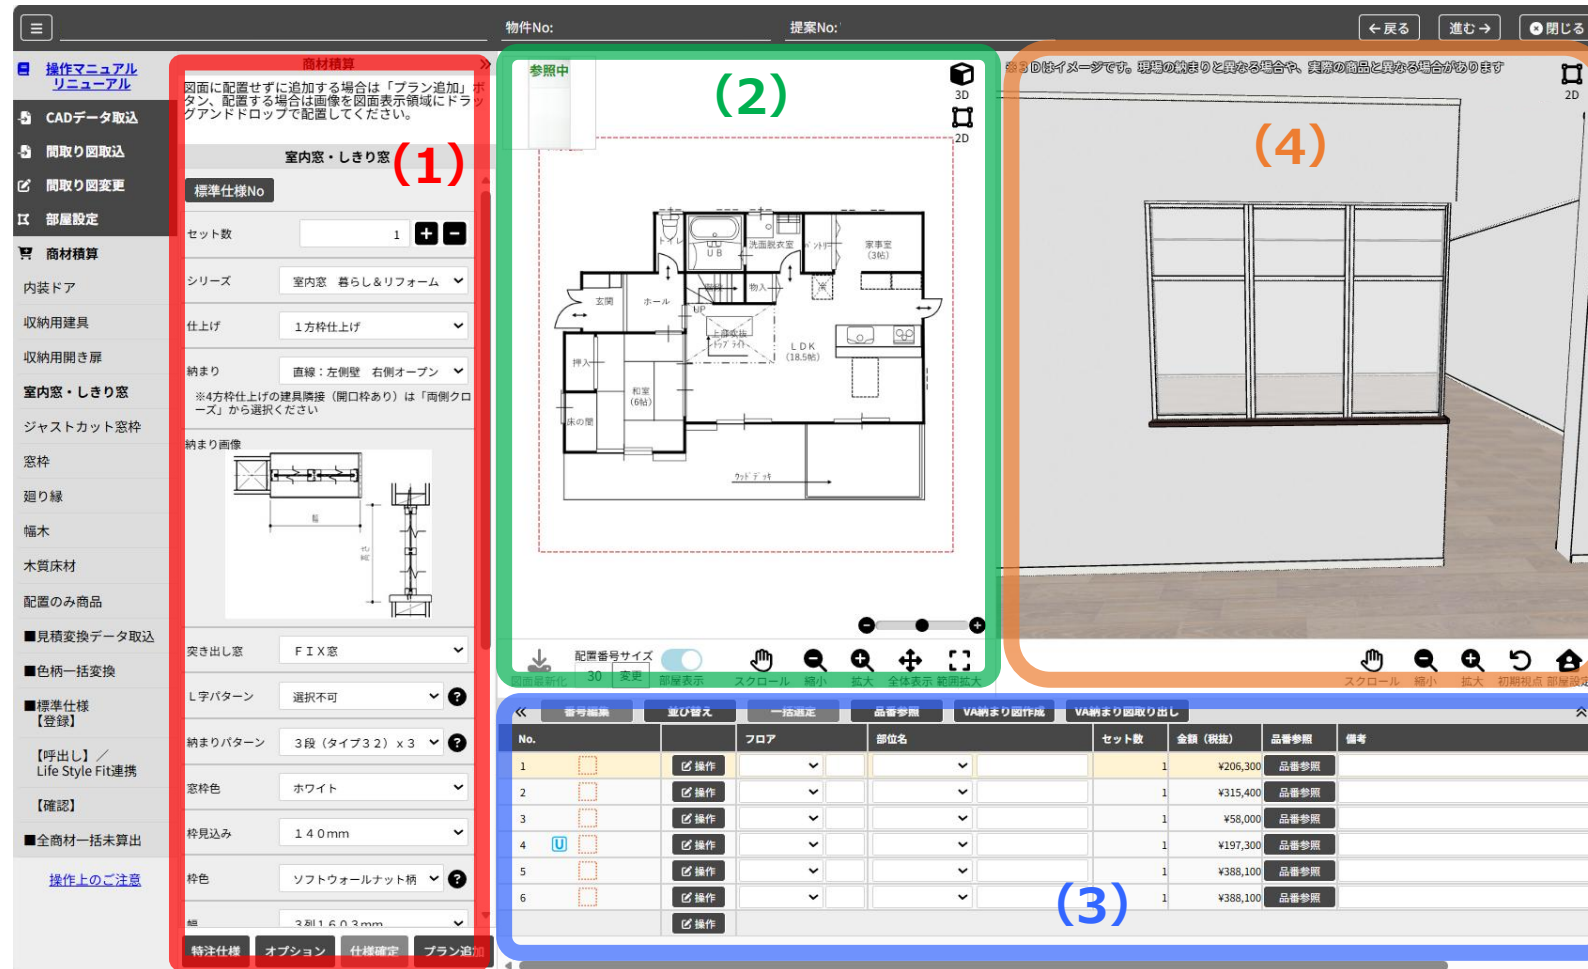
物件No: 提案No:

←戻る 進む→ 閉じる

操作マニュアル
リニューアル
CADデータ取込
間取り図取込
間取り図変更
部屋設定
商材積算
内装ドア
収納用建具
収納用開き扉
室内窓・しきり窓
ジャストカット窓枠
窓枠
廻り縁
幅木
木質床材
配置のみ商品
■見積変換データ取込
■色柄一括変換
■標準仕様
【登録】
【呼出し】／
Life Style Fit連携
【確認】
■全商材一括未算出
操作上のご注意

商材積算
図面に配置せずに追加する場合は「プラン追加」ボタン、配置する場合は画像を図面表示領域にドラッグアンドドロップで配置してください。
室内窓・しきり窓
(1)
標準仕様No
セット数 1
シリーズ 室内窓 暮らし＆リフォーム
仕上げ 1方枠仕上げ
納まり 直線：左側壁 右側オープン
※4方枠仕上げの建具隣接（開口枠あり）は「両側クローズ」から選択ください
納まり画像
突き出し窓 FIX窓
L字パターン 選択不可
納まりパターン 3段（タイプ32）x3
窓枠色 ホワイト
枠見込み 140mm
枠色 ソフトウォールナット柄
幅 3列1603mm
特注仕様 オプション 仕様確定 プラン追加

参照中
(2)
3D
2D
トイレ UB 洗面脱衣室 家事室(3帖) 玄関 ホール 物入 UP 押入 和室(6帖) 床の間 LDK(18.5帖) ウッドデッキ
図面最新化 配置番号サイズ 30 変更 部屋表示 スクロール 縮小 拡大 全体表示 範囲拡大

※3Dはイメージです。現場の納まりと異なる場合や、実際の商品と異なる場合があります
2D
(4)
スクロール 縮小 拡大 初期視点 部屋設定

番号編集 並び替え 一括選定 品番参照 VA納まり図作成 VA納まり図取り出し

| No. | | | フロア | 部位名 | セット数 | 金額（税抜） | 品番参照 | 備考 |
|---|---|---|---|---|---|---|---|---|
| 1 | | 操作 | | | 1 | ¥206,300 | 品番参照 | |
| 2 | | 操作 | | | 1 | ¥315,400 | 品番参照 | |
| 3 | | 操作 | | | 1 | ¥58,000 | 品番参照 | |
| 4 | U | 操作 | | | 1 | ¥197,300 | 品番参照 | |
| 5 | | 操作 | | | 1 | ¥388,100 | 品番参照 | |
| 6 | | 操作 | | | 1 | ¥388,100 | 品番参照 | |
| | | 操作 | | | | | | |

(3)